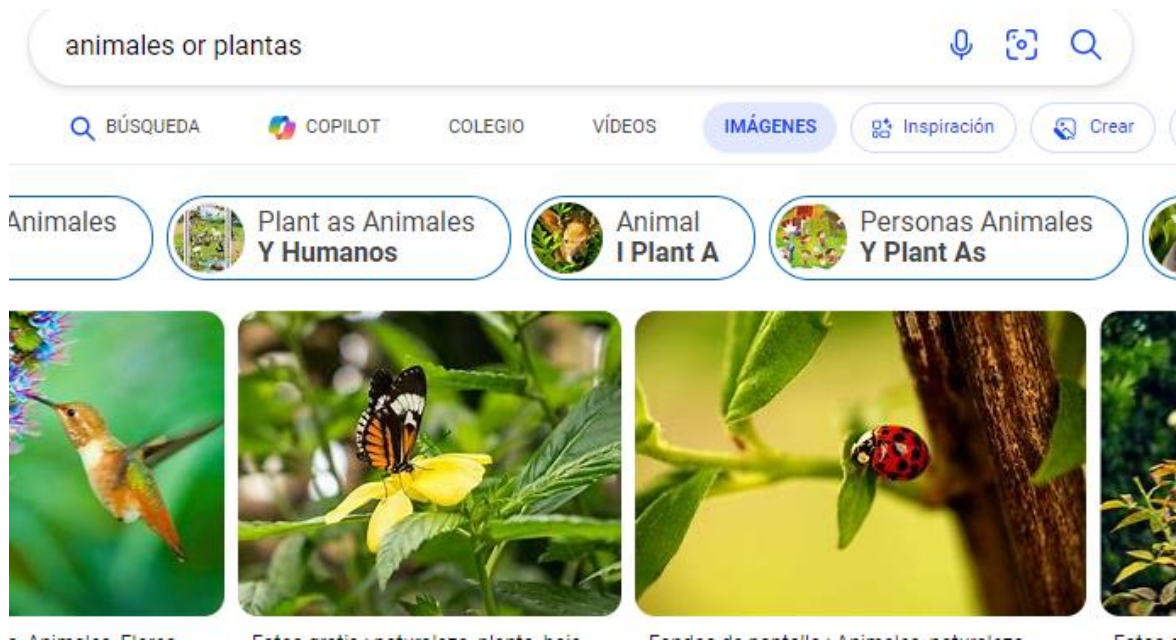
animales or plantas

BÚSQUEDA COPILOT COLEGIO VÍDEOS IMÁGENES Inspiración Crear

Animales
Plant as Animales Y Humanos
Animal I Plant A
Personas Animales Y Plant As

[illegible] Animales, Flores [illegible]
Fotos gratis : naturaleza, planta, hoja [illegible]
Fondos de pantalla : Animales, naturaleza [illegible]
Fotos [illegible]